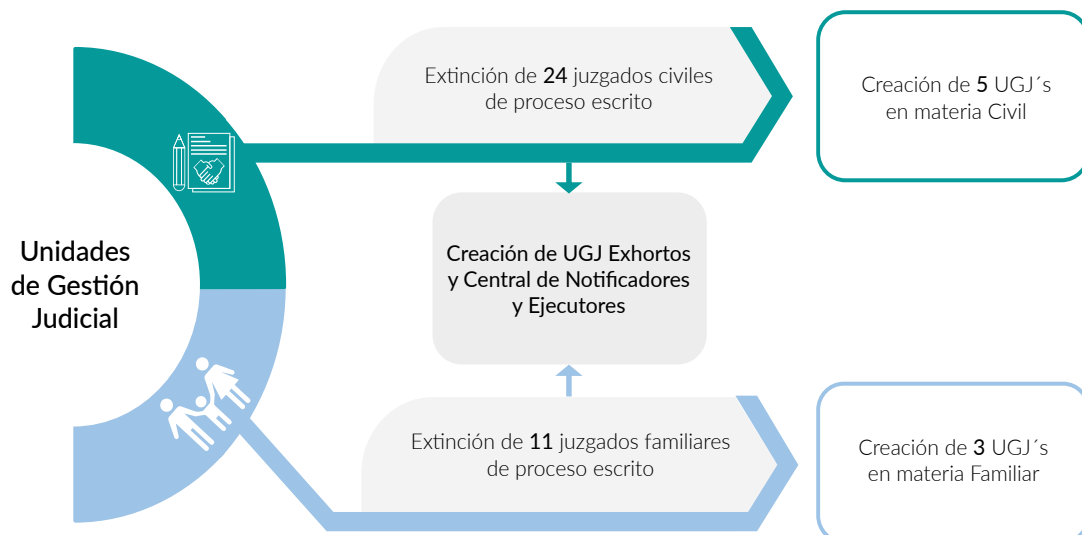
Unidades de Gestión Judicial

Extinción de 24 juzgados civiles de proceso escrito

Creación de 5 UGJ´s en materia Civil

Creación de UGJ Exhortos y Central de Notificadores y Ejecutores

Extinción de 11 juzgados familiares de proceso escrito

Creación de 3 UGJ´s en materia Familiar